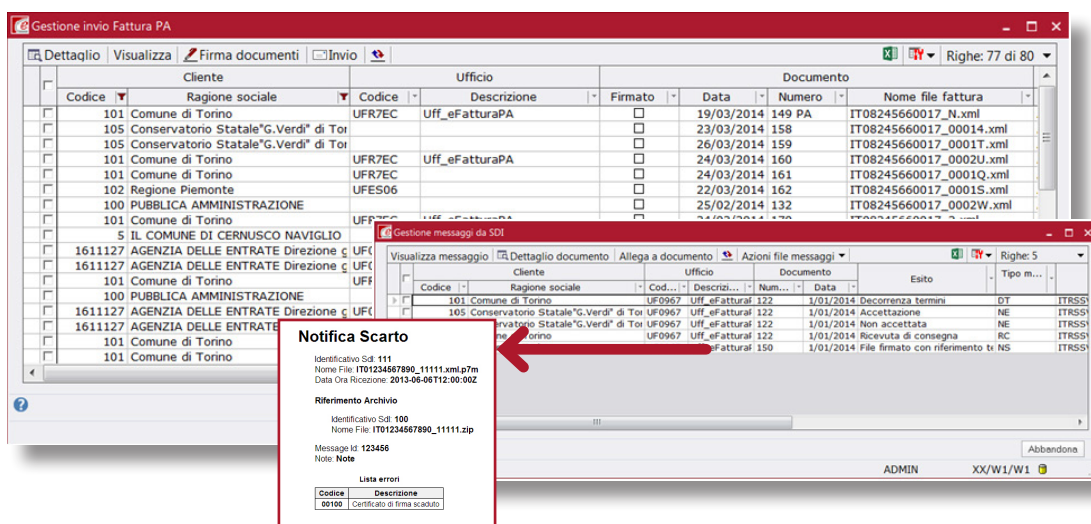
Gestione invio Fattura PA

Dettaglio | Visualizza | Firma documenti | Invio | Righe: 77 di 80

| | Cliente | | Ufficio | | Documento | | | |
|---|---|---|---|---|---|---|---|---|
| | Codice | Ragione sociale | Codice | Descrizione | Firmato | Data | Numero | Nome file fattura |
| ☐ | 101 | Comune di Torino | UFR7EC | Uff_eFatturaPA | ☐ | 19/03/2014 | 149 PA | IT08245660017_N.xml |
| ☐ | 105 | Conservatorio Statale"G.Verdi" di Tor | | | ☐ | 23/03/2014 | 158 | IT08245660017_00014.xml |
| ☐ | 105 | Conservatorio Statale"G.Verdi" di Tor | | | ☐ | 26/03/2014 | 159 | IT08245660017_0001T.xml |
| ☐ | 101 | Comune di Torino | UFR7EC | Uff_eFatturaPA | ☐ | 24/03/2014 | 160 | IT08245660017_0002U.xml |
| ☐ | 101 | Comune di Torino | UFR7EC | | ☐ | 24/03/2014 | 161 | IT08245660017_0001Q.xml |
| ☐ | 102 | Regione Piemonte | UFES06 | | ☐ | 22/03/2014 | 162 | IT08245660017_0001S.xml |
| ☐ | 100 | PUBBLICA AMMINISTRAZIONE | | | ☐ | 25/02/2014 | 132 | IT08245660017_0002W.xml |
| ☐ | 101 | Comune di Torino | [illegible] | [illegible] | | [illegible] | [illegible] | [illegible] |
| ☐ | 5 | IL COMUNE DI CERNUSCO NAVIGLIO | | | | | | |
| ☐ | 1611127 | AGENZIA DELLE ENTRATE Direzione ç | UFC | | | | | |
| ☐ | 1611127 | AGENZIA DELLE ENTRATE Direzione ç | UFC | | | | | |
| ☐ | 101 | Comune di Torino | UFF | | | | | |
| ☐ | 100 | PUBBLICA AMMINISTRAZIONE | | | | | | |
| ☐ | 1611127 | AGENZIA DELLE ENTRATE Direzione ç | UFC | | | | | |
| ☐ | 1611127 | AGENZIA DELLE ENTRATE | | | | | | |
| ☐ | 101 | Comune di Torino | | | | | | |
| ☐ | 101 | Comune di Torino | | | | | | |

Gestione messaggi da SDI

Visualizza messaggio | Dettaglio documento | Allega a documento | Azioni file messaggi | Righe: 5

| | Cliente | | Ufficio | | Documento | | Esito | Tipo m... | |
|---|---|---|---|---|---|---|---|---|---|
| | Codice | Ragione sociale | Cod... | Descrizi... | Num... | Data | | | |
| ☐ | 101 | Comune di Torino | UF0967 | Uff_eFatturaP | 122 | 1/01/2014 | Decorrenza termini | DT | ITRSS |
| ☐ | 105 | Conservatorio Statale"G.Verdi" di Tor | UF0967 | Uff_eFatturaP | 122 | 1/01/2014 | Accettazione | NE | ITRSS |
| | | rvatorio Statale"G.Verdi" di Tor | UF0967 | Uff_eFatturaP | 122 | 1/01/2014 | Non accettata | NE | ITRSS |
| | | ne Torino | UF0967 | Uff_eFatturaP | 122 | 1/01/2014 | Ricevuta di consegna | RC | ITRSS |
| | | | UF0967 | Uff_eFatturaP | 150 | 1/01/2014 | File firmato con riferimento te | NS | ITRSS |

Abbandona

ADMIN XX/W1/W1

Notifica Scarto

Identificativo SdI: 111
Nome File: IT01234567890_11111.xml.p7m
Data Ora Ricezione: 2013-06-06T12:00:00Z

Riferimento Archivio

Identificativo SdI: 100
Nome File: IT01234567890_11111.zip

Message Id: 123456
Note: Note

Lista errori

| Codice | Descrizione |
|---|---|
| 00100 | Certificato di firma scaduto |